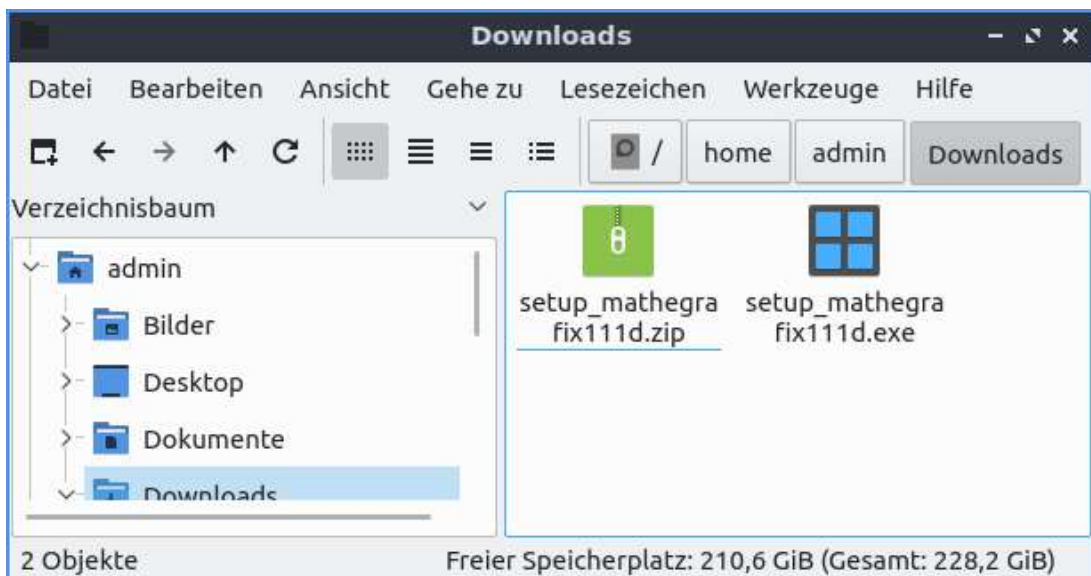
Downloads

Datei Bearbeiten Ansicht Gehe zu Lesezeichen Werkzeuge Hilfe

/ home admin Downloads

Verzeichnisbaum

admin
Bilder
Desktop
Dokumente
Downloads

setup_mathegrafix111d.zip

setup_mathegrafix111d.exe

2 Objekte

Freier Speicherplatz: 210,6 GiB (Gesamt: 228,2 GiB)